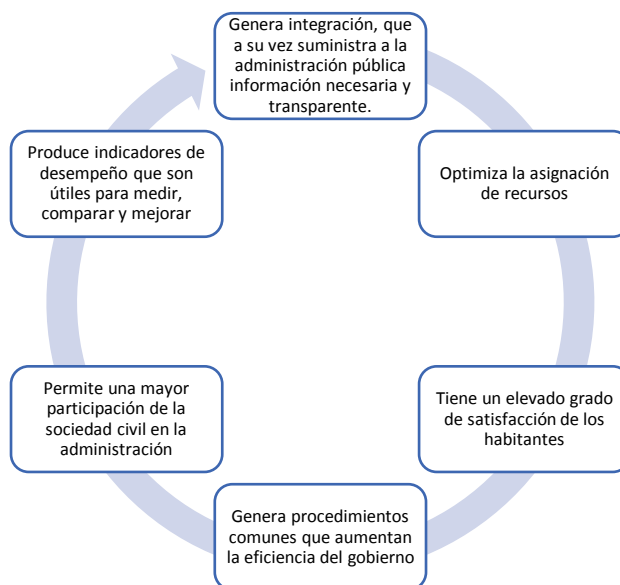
Genera integración, que a su vez suministra a la administración pública información necesaria y transparente.

Optimiza la asignación de recursos

Tiene un elevado grado de satisfacción de los habitantes

Genera procedimientos comunes que aumentan la eficiencia del gobierno

Permite una mayor participación de la sociedad civil en la administración

Produce indicadores de desempeño que son útiles para medir, comparar y mejorar